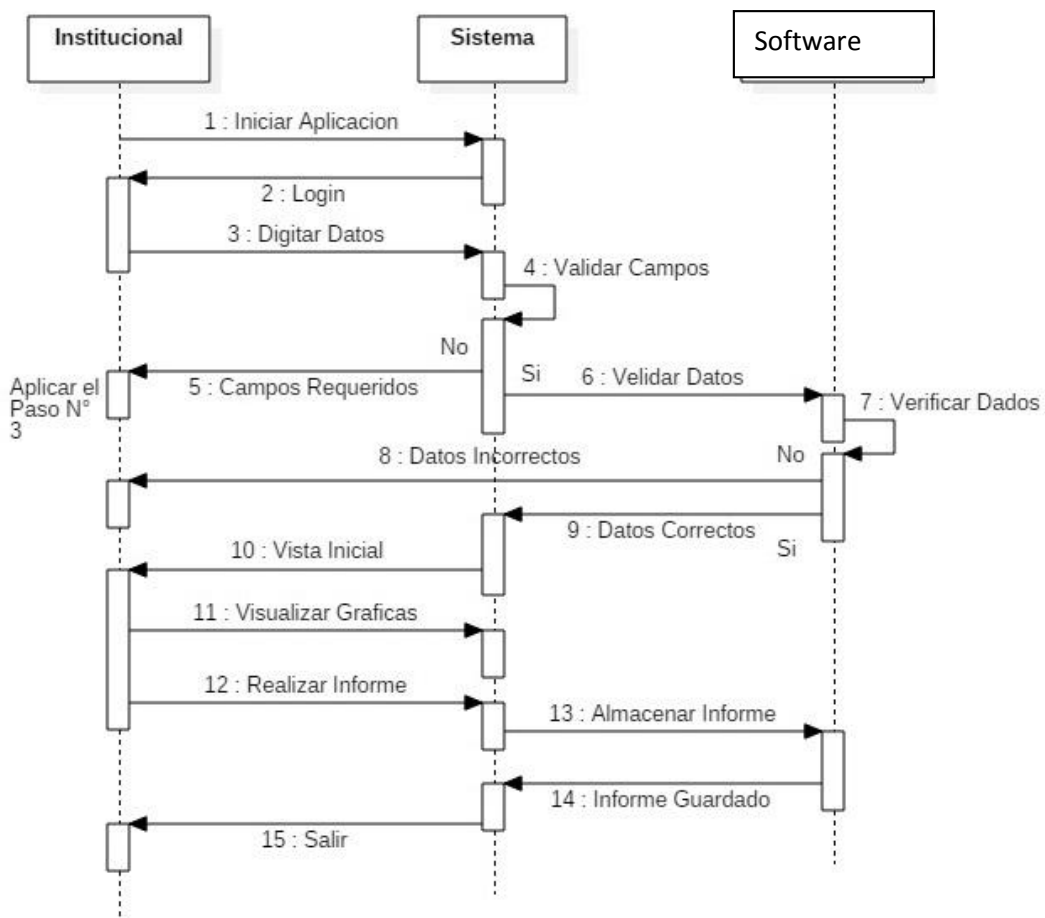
Institucional

Sistema

Software

1 : Iniciar Aplicacion

2 : Login

3 : Digitar Datos

4 : Validar Campos

No

Aplicar el Paso N° 3

5 : Campos Requeridos

Si

6 : Velidar Datos

7 : Verificar Dados

8 : Datos Incorrectos

No

9 : Datos Correctos

Si

10 : Vista Inicial

11 : Visualizar Graficas

12 : Realizar Informe

13 : Almacenar Informe

14 : Informe Guardado

15 : Salir